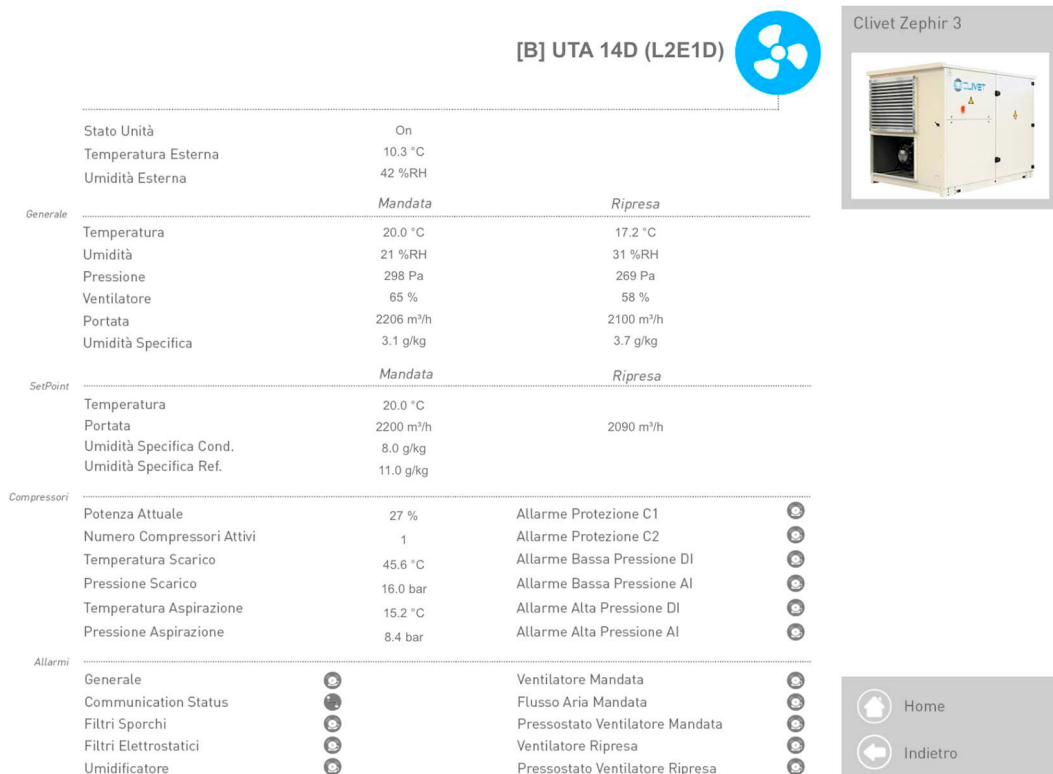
[B] UTA 14D (L2E1D)

Clivet Zephir 3

CLIVET

| | | |
|---|---|---|
| Stato Unità | On | |
| Temperatura Esterna | 10.3 °C | |
| Umidità Esterna | 42 %RH | |

Generale

| | Mandata | Ripresa |
|---|---|---|
| Temperatura | 20.0 °C | 17.2 °C |
| Umidità | 21 %RH | 31 %RH |
| Pressione | 298 Pa | 269 Pa |
| Ventilatore | 65 % | 58 % |
| Portata | 2206 m³/h | 2100 m³/h |
| Umidità Specifica | 3.1 g/kg | 3.7 g/kg |

SetPoint

| | Mandata | Ripresa |
|---|---|---|
| Temperatura | 20.0 °C | |
| Portata | 2200 m³/h | 2090 m³/h |
| Umidità Specifica Cond. | 8.0 g/kg | |
| Umidità Specifica Ref. | 11.0 g/kg | |

Compressori

| | | |
|---|---|---|
| Potenza Attuale | 27 % | Allarme Protezione C1 |
| Numero Compressori Attivi | 1 | Allarme Protezione C2 |
| Temperatura Scarico | 45.6 °C | Allarme Bassa Pressione DI |
| Pressione Scarico | 16.0 bar | Allarme Bassa Pressione AI |
| Temperatura Aspirazione | 15.2 °C | Allarme Alta Pressione DI |
| Pressione Aspirazione | 8.4 bar | Allarme Alta Pressione AI |

Allarmi

| | |
|---|---|
| Generale | Ventilatore Mandata |
| Communication Status | Flusso Aria Mandata |
| Filtri Sporchi | Pressostato Ventilatore Mandata |
| Filtri Elettrostatici | Ventilatore Ripresa |
| Umidificatore | Pressostato Ventilatore Ripresa |

Home

Indietro